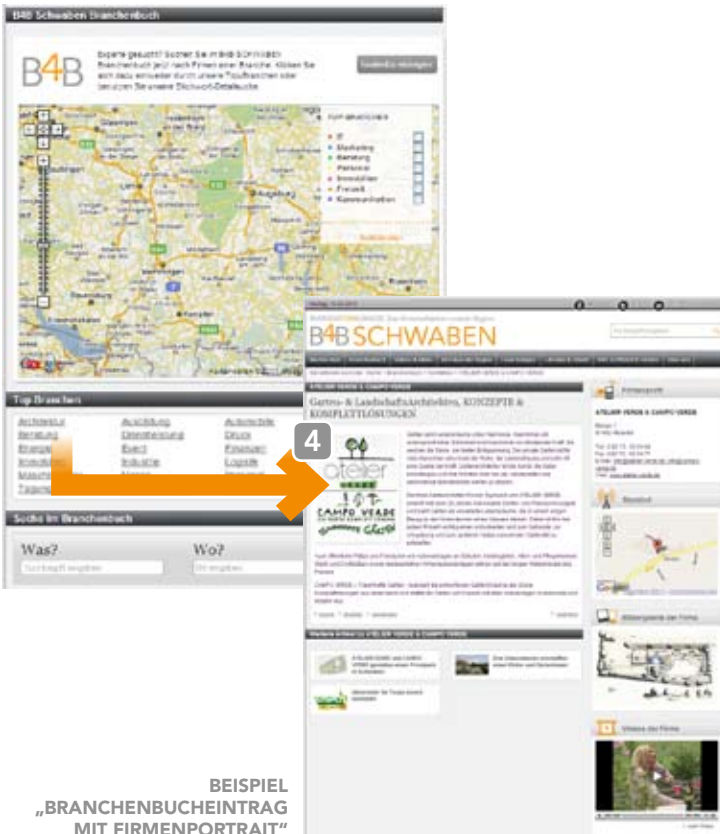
B4B Schwaben Branchenbuch

B4B

Experte gesucht? Suchen Sie im B4B SCHWABEN Branchenbuch jetzt nach Firmen einer Branche. Klicken Sie sich dazu entweder durch unsere Topbranchen oder benutzen Sie unsere Stichwort-Detailsuche.

Eintrag anlegen

Augsburg

IT
Marketing
Beratung
Personal
Immobilien
Freizeit
Kommunikation

Top Branchen

Architektur
Beratung
Energie
Immobilien
Maschinen
Tagung

Ausbildung
Dienstleistung
Event
Industrie

Automobile
Druck
Finanzen
Logistik

Suche im Branchenbuch

Was?

Wo?

B4B SCHWABEN

ATELIER VERDE & CAMPO VERDE

Garten- & Landschaftsarchitektur, KONZEPTE & KOMPLETTLÖSUNGEN

4

atelier verde

CAMPO VERDE

Firmenprofil

ATELIER VERDE & CAMPO VERDE

Standort

Bildergalerie der Firma

Videos der Firma

Weitere Artikel zu ATELIER VERDE & CAMPO VERDE

BEISPIEL
„BRANCHENBUCHEINTRAG
MIT FIRMENPORTRAIT"